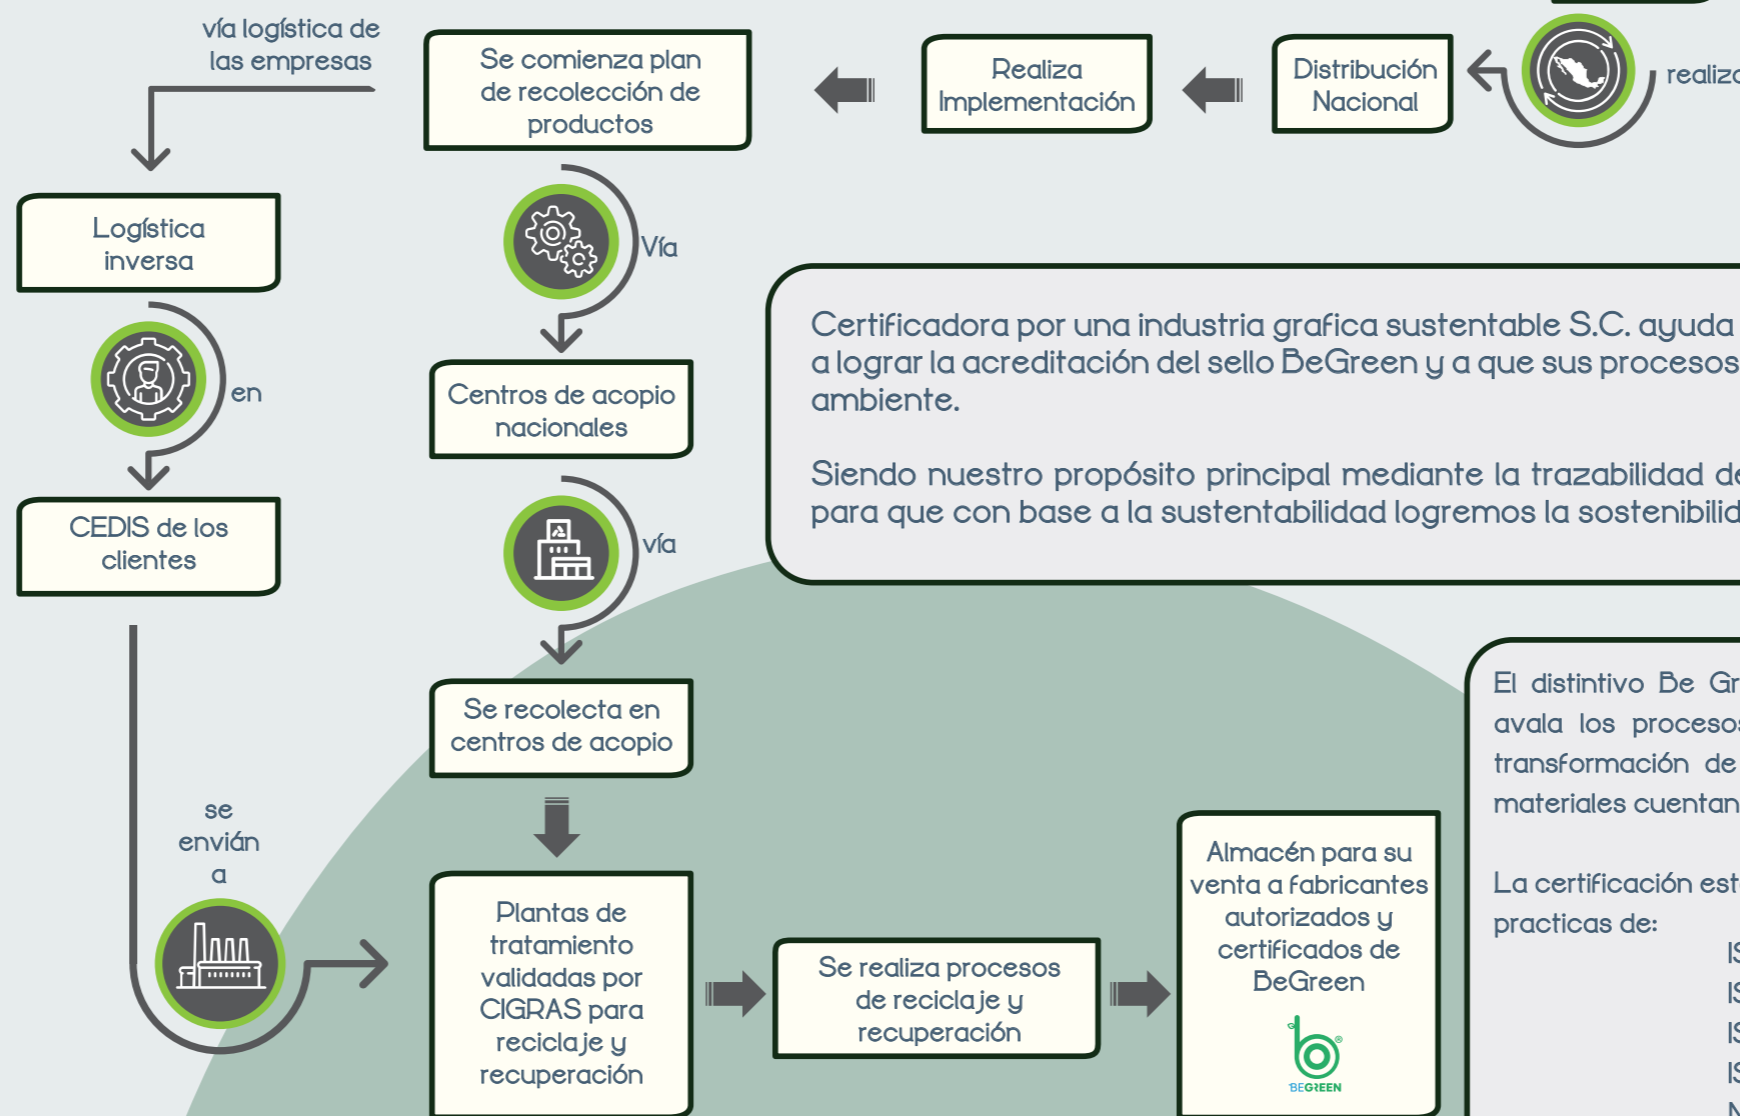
vía logística de las empresas

Se comienza plan de recolección de productos

Realiza Implementación

Distribución Nacional

realiz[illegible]

Logística inversa

Vía

en

Centros de acopio nacionales

Certificadora por una industria grafica sustentable S.C. ayuda a lograr la acreditación del sello BeGreen y a que sus procesos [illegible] ambiente.

Siendo nuestro propósito principal mediante la trazabilidad d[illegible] para que con base a la sustentabilidad logremos la sostenibili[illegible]

CEDIS de los clientes

vía

Se recolecta en centros de acopio

El distintivo Be Gr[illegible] avala los proceso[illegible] transformación de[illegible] materiales cuentan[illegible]

se envián a

La certificación est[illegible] practicas de:

Plantas de tratamiento validadas por CIGRAS para reciclaje y recuperación

Se realiza procesos de reciclaje y recuperación

Almacén para su venta a fabricantes autorizados y certificados de BeGreen

BEGREEN

IS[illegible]
IS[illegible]
IS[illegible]
IS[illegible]
N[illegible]